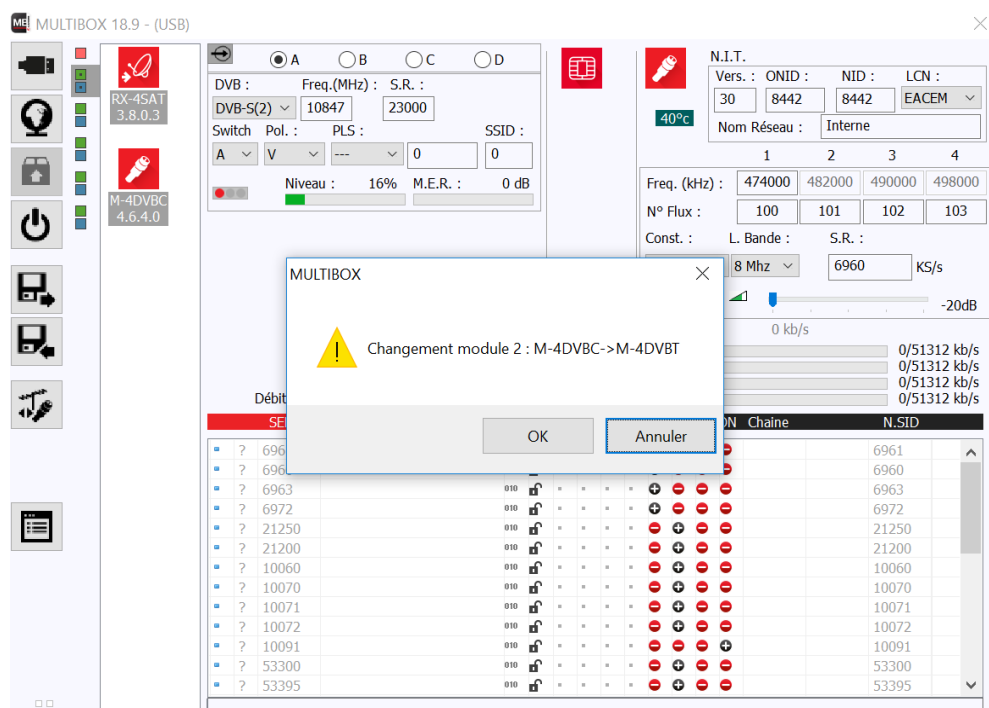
MULTIBOX 18.9 - (USB)

RX-4SAT
3.8.0.3

M-4DVBC
4.6.4.0

A B C D

DVB : Freq.(MHz) : S.R. :
DVB-S(2) 10847 23000
Switch Pol. : PLS : SSID :
A V --- 0 0
Niveau : 16% M.E.R. : 0 dB

40°c

N.I.T.
Vers. : ONID : NID : LCN :
30 8442 8442 EACEM
Nom Réseau : Interne

| | 1 | 2 | 3 | 4 |
|---|---|---|---|---|
| Freq. (kHz) : | 474000 | 482000 | 490000 | 498000 |
| N° Flux : | 100 | 101 | 102 | 103 |

Const. : L. Bande : S.R. :
8 Mhz 6960 KS/s

-20dB
0 kb/s
0/51312 kb/s
0/51312 kb/s
0/51312 kb/s
0/51312 kb/s

Débit

MULTIBOX

Changement module 2 : M-4DVBC->M-4DVBT

OK Annuler

SE ON Chaine N.SID

| ? | 696 | 6961 |
| ? | 696 | 6960 |
| ? | 6963 | 6963 |
| ? | 6972 | 6972 |
| ? | 21250 | 21250 |
| ? | 21200 | 21200 |
| ? | 10060 | 10060 |
| ? | 10070 | 10070 |
| ? | 10071 | 10071 |
| ? | 10072 | 10072 |
| ? | 10091 | 10091 |
| ? | 53300 | 53300 |
| ? | 53395 | 53395 |